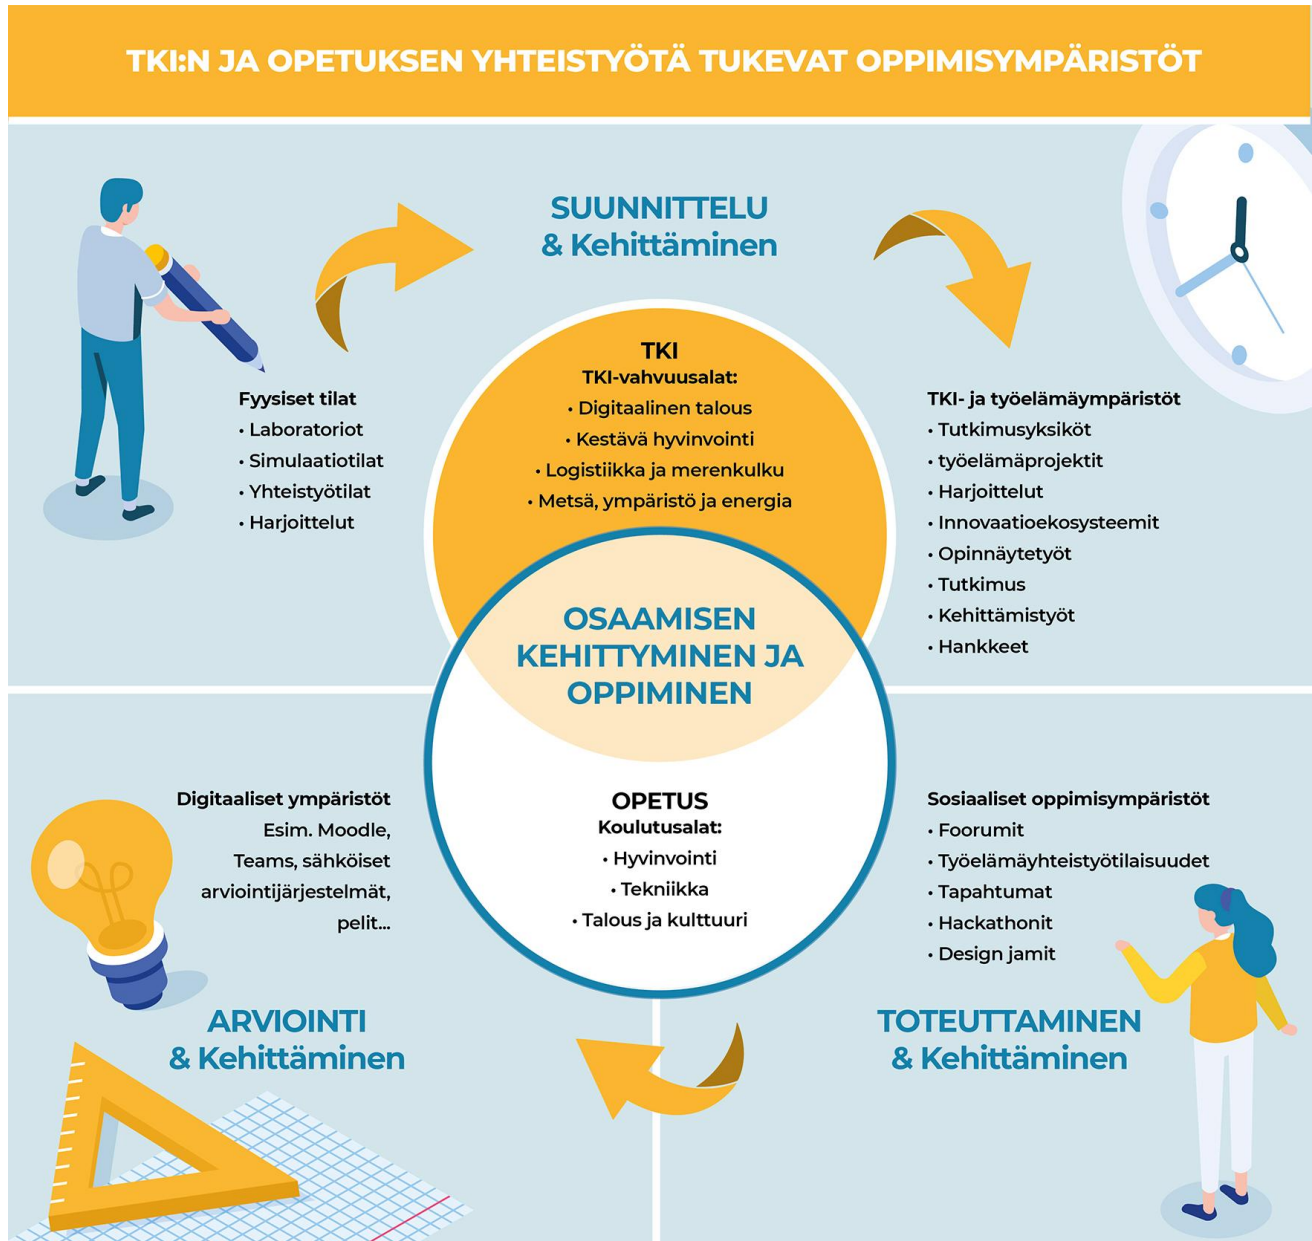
TKI:N JA OPETUKSEN YHTEISTYÖTÄ TUKEVAT OPPIMISYMPÄRISTÖT

SUUNNITTELU & Kehittäminen

Fyysiset tilat
• Laboratoriot
• Simulaatiotilat
• Yhteistyötilat
• Harjoittelut

TKI
TKI-vahvuusalat:
• Digitaalinen talous
• Kestävä hyvinvointi
• Logistiikka ja merenkulku
• Metsä, ympäristö ja energia

TKI- ja työelämäympäristöt
• Tutkimusyksiköt
• työelämäprojektit
• Harjoittelut
• Innovaatioekosysteemit
• Opinnäytetyöt
• Tutkimus
• Kehittämistyöt
• Hankkeet

OSAAMISEN KEHITTYMINEN JA OPPIMINEN

Digitaaliset ympäristöt
Esim. Moodle, Teams, sähköiset arviointijärjestelmät, pelit...

OPETUS
Koulutusalat:
• Hyvinvointi
• Tekniikka
• Talous ja kulttuuri

Sosiaaliset oppimisympäristöt
• Foorumit
• Työelämäyhteistyötilaisuudet
• Tapahtumat
• Hackathonit
• Design jamit

ARVIOINTI & Kehittäminen

TOTEUTTAMINEN & Kehittäminen